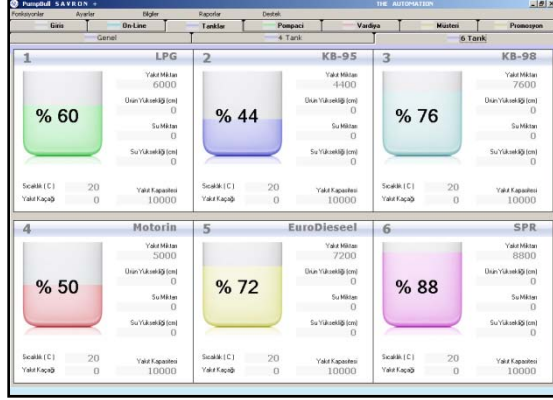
Pumpitall SAVRON +
THE AUTOMATION
Fonksiyonlar Ayarlar Bilgiler Raporlar Destek
Giris On-Line Tanklar Pompaci Vardiya Müsteri Promosyon
Genel 4 Tank 6 Tank

1 LPG
% 60
Yakıt Miktarı 6000
Ürün Yüksekliği (cm) 0
Su Miktarı 0
Su Yüksekliği (cm) 0
Sıcaklık ( C ) 20
Yakıt Kaçağı 0
Yakıt Kapasitesi 10000

2 KB-95
% 44
Yakıt Miktarı 4400
Ürün Yüksekliği (cm) 0
Su Miktarı 0
Su Yüksekliği (cm) 0
Sıcaklık ( C ) 20
Yakıt Kaçağı 0
Yakıt Kapasitesi 10000

3 KB-98
% 76
Yakıt Miktarı 7600
Ürün Yüksekliği (cm) 0
Su Miktarı 0
Su Yüksekliği (cm) 0
Sıcaklık ( C ) 20
Yakıt Kaçağı 0
Yakıt Kapasitesi 10000

4 Motorin
% 50
Yakıt Miktarı 5000
Ürün Yüksekliği (cm) 0
Su Miktarı 0
Su Yüksekliği (cm) 0
Sıcaklık ( C ) 20
Yakıt Kaçağı 0
Yakıt Kapasitesi 10000

5 EuroDieseel
% 72
Yakıt Miktarı 7200
Ürün Yüksekliği (cm) 0
Su Miktarı 0
Su Yüksekliği (cm) 0
Sıcaklık ( C ) 20
Yakıt Kaçağı 0
Yakıt Kapasitesi 10000

6 SPR
% 88
Yakıt Miktarı 8800
Ürün Yüksekliği (cm) 0
Su Miktarı 0
Su Yüksekliği (cm) 0
Sıcaklık ( C ) 20
Yakıt Kaçağı 0
Yakıt Kapasitesi 10000